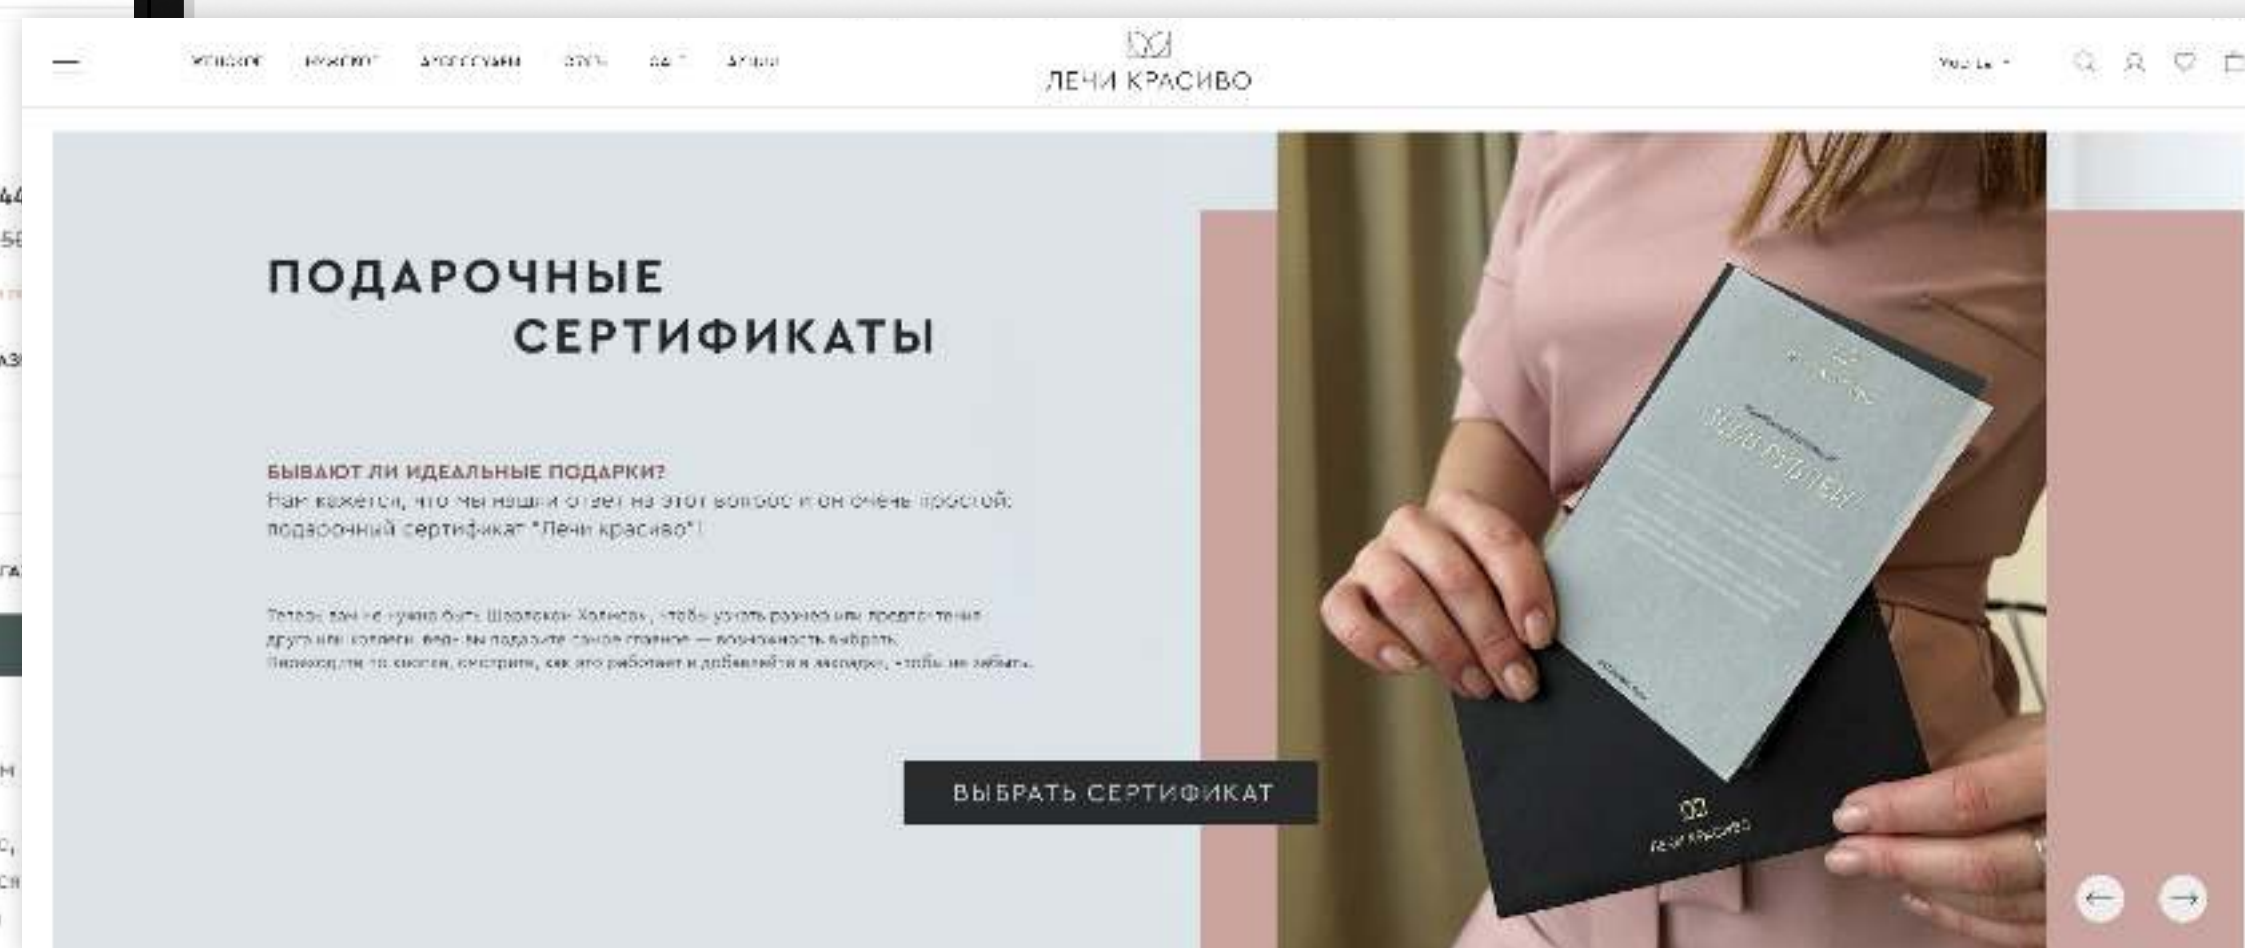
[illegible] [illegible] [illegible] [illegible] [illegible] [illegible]

ЛЕЧИ КРАСИВО

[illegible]

ПОДАРОЧНЫЕ СЕРТИФИКАТЫ

БЫВАЮТ ЛИ ИДЕАЛЬНЫЕ ПОДАРКИ?
Нам кажется, что мы нашли ответ на этот вопрос и он очень простой: подарочный сертификат "Лечи красиво"!

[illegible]

ВЫБРАТЬ СЕРТИФИКАТ

ЛЕЧИ КРАСИВО